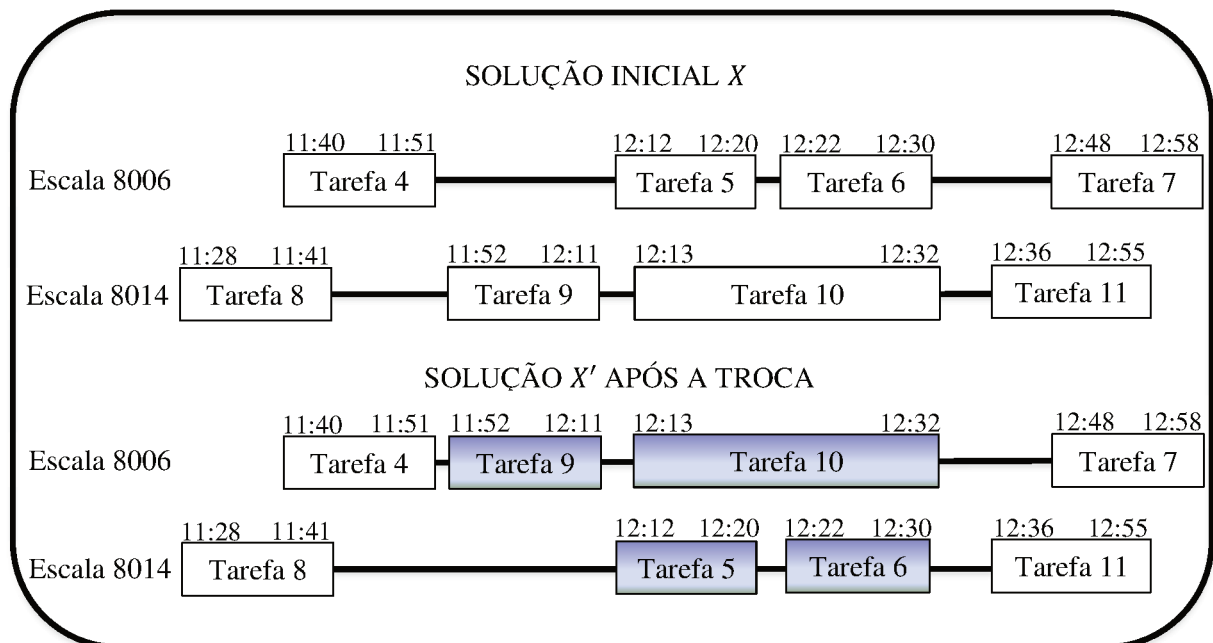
SOLUÇÃO INICIAL $X$

Escala 8006
11:40 11:51
Tarefa 4
12:12 12:20
Tarefa 5
12:22 12:30
Tarefa 6
12:48 12:58
Tarefa 7

Escala 8014
11:28 11:41
Tarefa 8
11:52 12:11
Tarefa 9
12:13 12:32
Tarefa 10
12:36 12:55
Tarefa 11

SOLUÇÃO $X'$ APÓS A TROCA

Escala 8006
11:40 11:51
Tarefa 4
11:52 12:11
Tarefa 9
12:13 12:32
Tarefa 10
12:48 12:58
Tarefa 7

Escala 8014
11:28 11:41
Tarefa 8
12:12 12:20
Tarefa 5
12:22 12:30
Tarefa 6
12:36 12:55
Tarefa 11